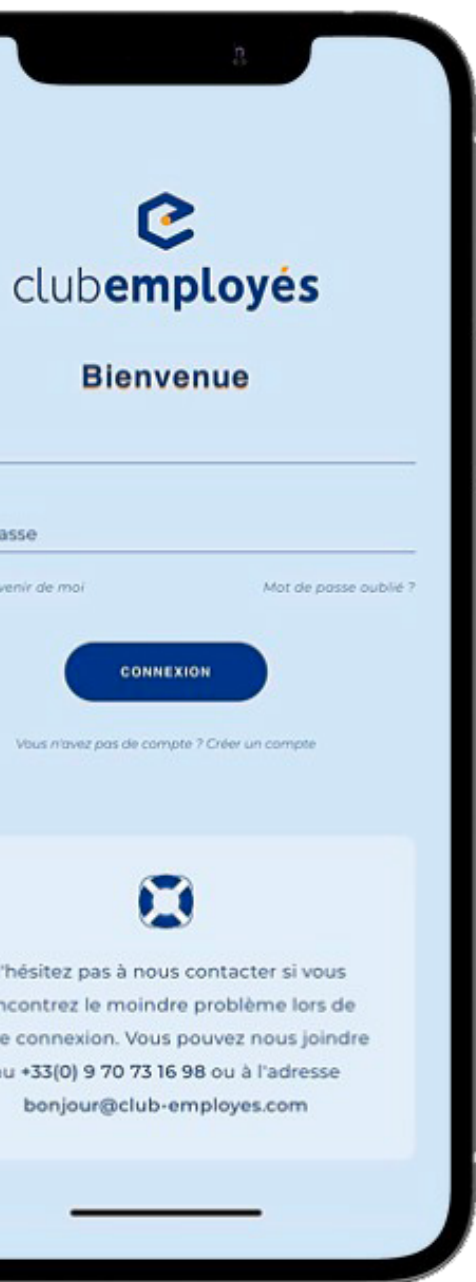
clubemployés

Bienvenue

asse

venir de moi

Mot de passe oublié ?

CONNEXION

Vous n'avez pas de compte ? Créer un compte

'hésitez pas à nous contacter si vous ncontrez le moindre problème lors de e connexion. Vous pouvez nous joindre u +33(0) 9 70 73 16 98 ou à l'adresse bonjour@club-employes.com